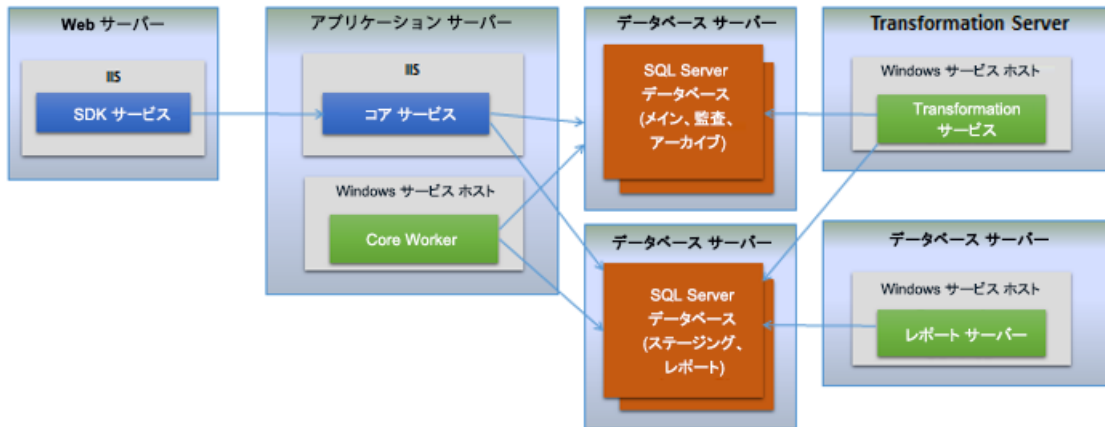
Web サーバー

IIS

SDK サービス

アプリケーション サーバー

IIS

コア サービス

Windows サービス ホスト

Core Worker

データベース サーバー

SQL Server データベース (メイン、監査、アーカイブ)

データベース サーバー

SQL Server データベース (ステージング、レポート)

Transformation Server

Windows サービス ホスト

Transformation サービス

データベース サーバー

Windows サービス ホスト

レポート サーバー